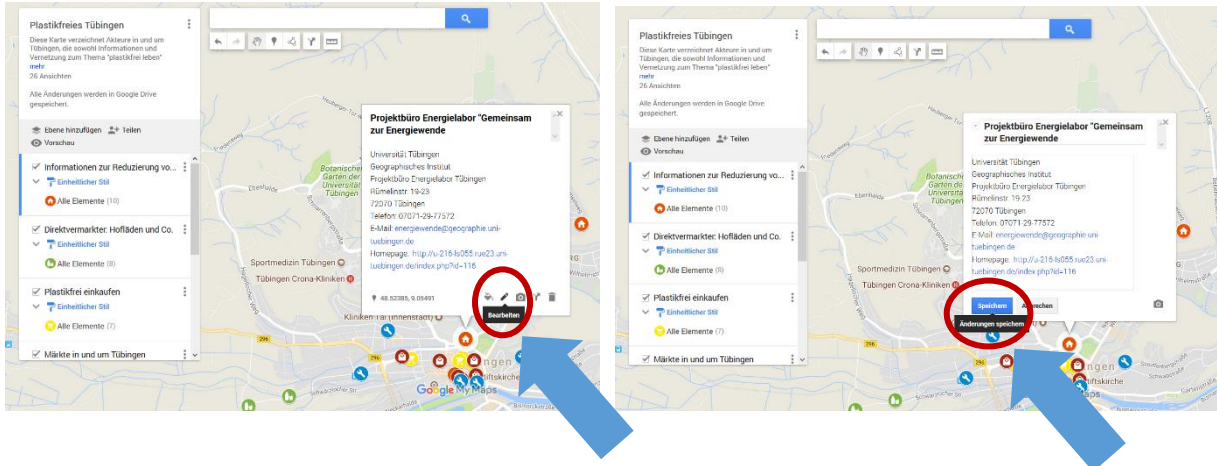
Plastikfreies Tübingen

Diese Karte verzeichnet Akteure in und um Tübingen, die sowohl Informationen und Vernetzung zum Thema "plastikfrei leben" mehr

26 Ansichten

Alle Änderungen werden in Google Drive gespeichert.

Ebene hinzufügen Teilen

Vorschau

Informationen zur Reduzierung vo...

Einheitlicher Stil

Alle Elemente (10)

Direktvermarkter: Hofläden und Co.

Einheitlicher Stil

Alle Elemente (8)

Plastikfrei einkaufen

Einheitlicher Stil

Alle Elemente (7)

Märkte in und um Tübingen

Projektbüro Energielabor "Gemeinsam zur Energiewende

Universität Tübingen
Geographisches Institut
Projektbüro Energielabor Tübingen
Rümelinstr. 19-23
72070 Tübingen
Telefon: 07071-29-77572
E-Mail: energiewende@geographie.uni-tuebingen.de
Homepage: http://u-218-ls055.rue23.uni-tuebingen.de/index.php?id=116

48.52385, 9.05491

Bearbeiten

Sportmedizin Tübingen

Tübingen Crona-Kliniken

Kliniken-Tal (Innenstadt)

Google My Maps

Plastikfreies Tübingen

Diese Karte verzeichnet Akteure in und um Tübingen, die sowohl Informationen und Vernetzung zum Thema "plastikfrei leben" mehr

26 Ansichten

Alle Änderungen werden in Google Drive gespeichert.

Ebene hinzufügen Teilen

Vorschau

Informationen zur Reduzierung vo...

Einheitlicher Stil

Alle Elemente (10)

Direktvermarkter: Hofläden und Co.

Einheitlicher Stil

Alle Elemente (8)

Plastikfrei einkaufen

Einheitlicher Stil

Alle Elemente (7)

Märkte in und um Tübingen

Projektbüro Energielabor "Gemeinsam zur Energiewende

Universität Tübingen
Geographisches Institut
Projektbüro Energielabor Tübingen
Rümelinstr. 19-23
72070 Tübingen
Telefon: 07071-29-77572
E-Mail: energiewende@geographie.uni-tuebingen.de
Homepage: http://u-218-ls055.rue23.uni-tuebingen.de/index.php?id=116

Speichern Abbrechen

Änderungen speichern

Sportmedizin Tübingen

Tübingen Crona-Kliniken